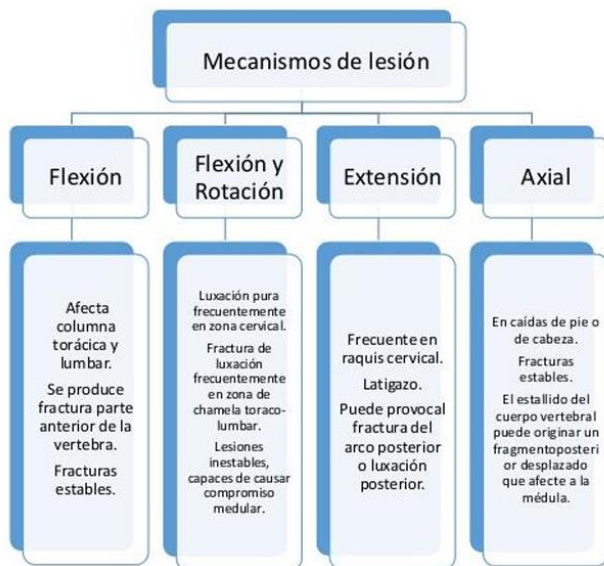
Mecanismos de lesión

Flexión

Afecta columna torácica y lumbar.

Se produce fractura parte anterior de la vertebra.

Fracturas estables.

Flexión y Rotación

Luxación pura frecuentemente en zona cervical.

Fractura de luxación frecuentemente en zona de chamela toraco-lumbar.

Lesiones inestables, capaces de causar compromiso medular.

Extensión

Frecuente en raquis cervical.

Latigazo.

Puede provocal fractura del arco posterior o luxación posterior.

Axial

En caídas de pie o de cabeza.

Fracturas estables.

El estallido del cuerpo vertebral puede originar un fragmentoposterior desplazado que afecte a la médula.